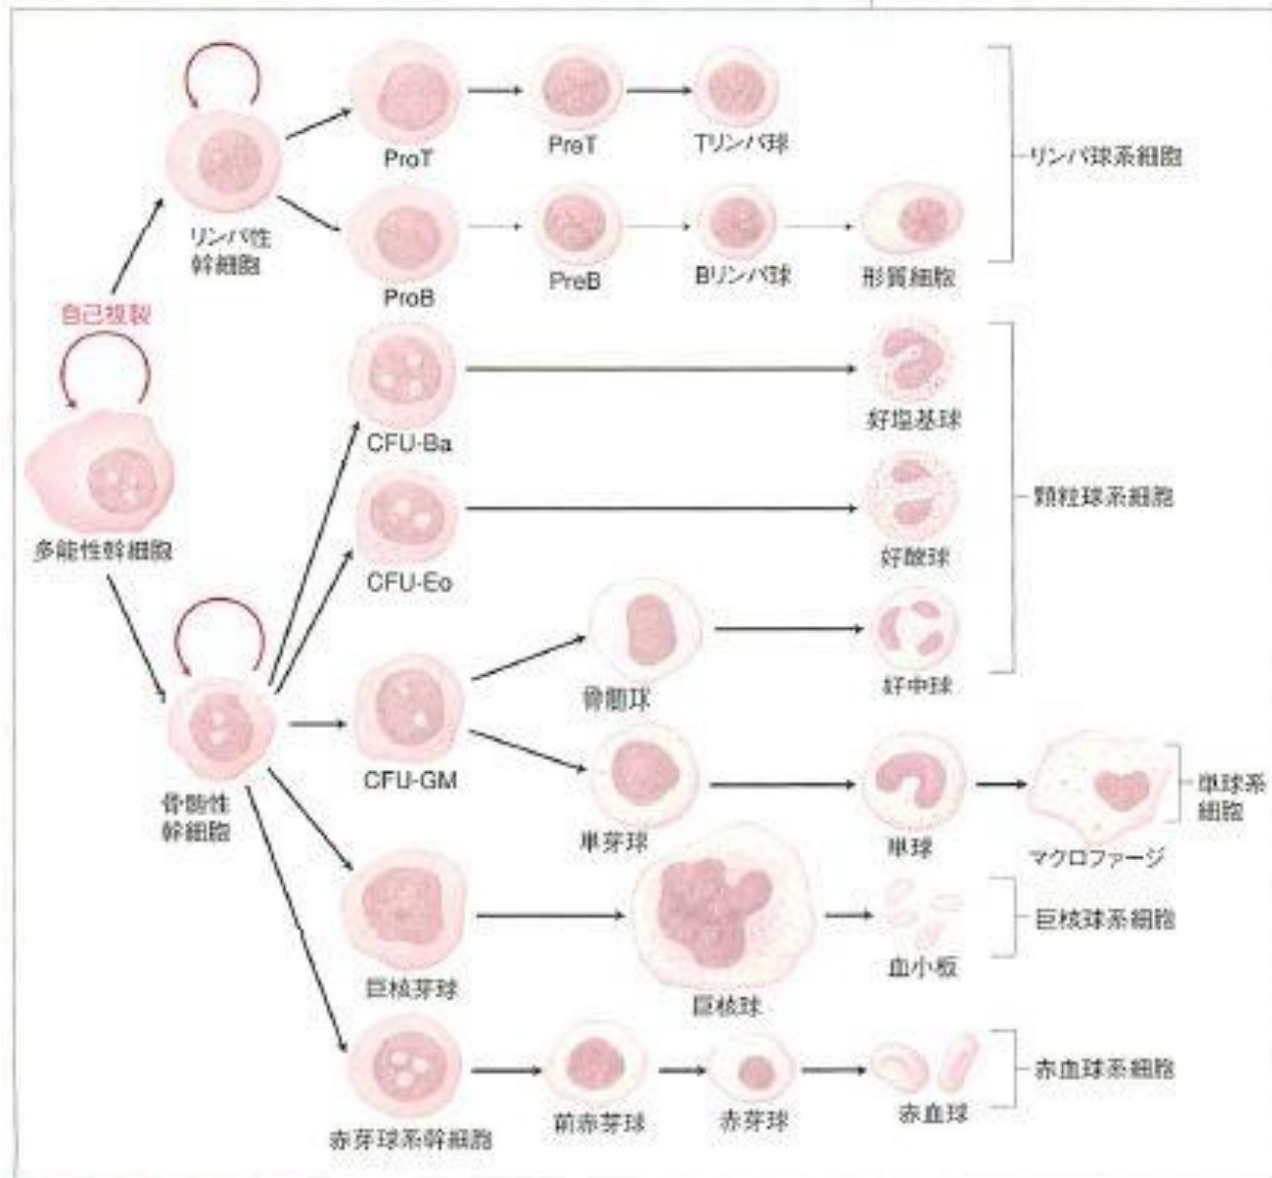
リンパ性幹細胞

ProT

PreT

Tリンパ球

リンパ球系細胞

ProB

PreB

Bリンパ球

形質細胞

自己複製

多能性幹細胞

CFU-Ba

好塩基球

CFU-Eo

好酸球

顆粒球系細胞

骨髄球

好中球

骨髄性幹細胞

CFU-GM

単芽球

単球

マクロファージ

単球系細胞

巨核芽球

巨核球

血小板

巨核球系細胞

赤芽球系幹細胞

前赤芽球

赤芽球

赤血球

赤血球系細胞